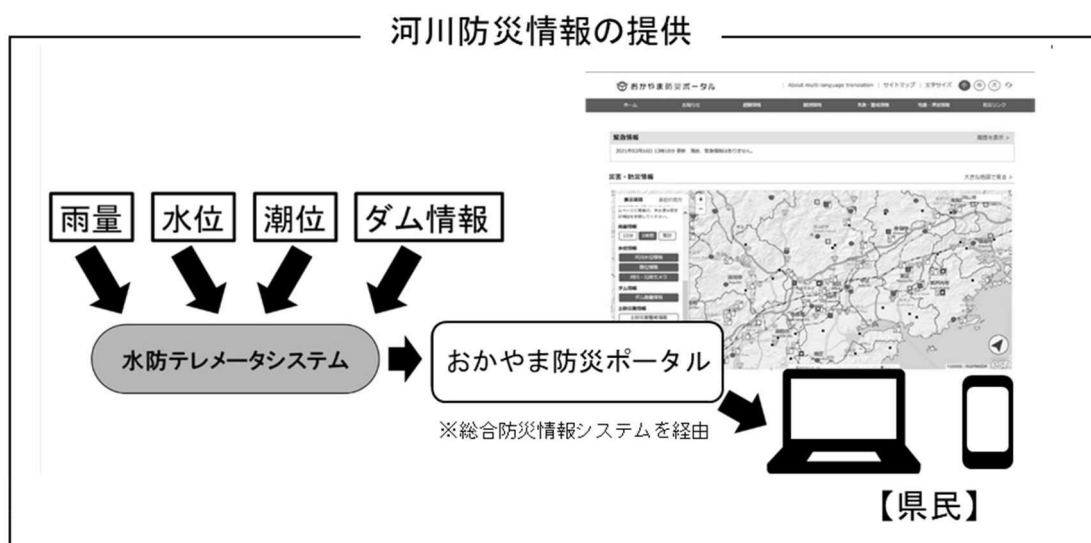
河川防災情報の提供

おかやま防災ポータル | About multi-language translation | サイトマップ | 文字サイズ

ホーム

緊急情報

災害・防災情報

雨量 水位 潮位 ダム情報

水防テレメータシステム

おかやま防災ポータル

※総合防災情報システムを経由

【県民】